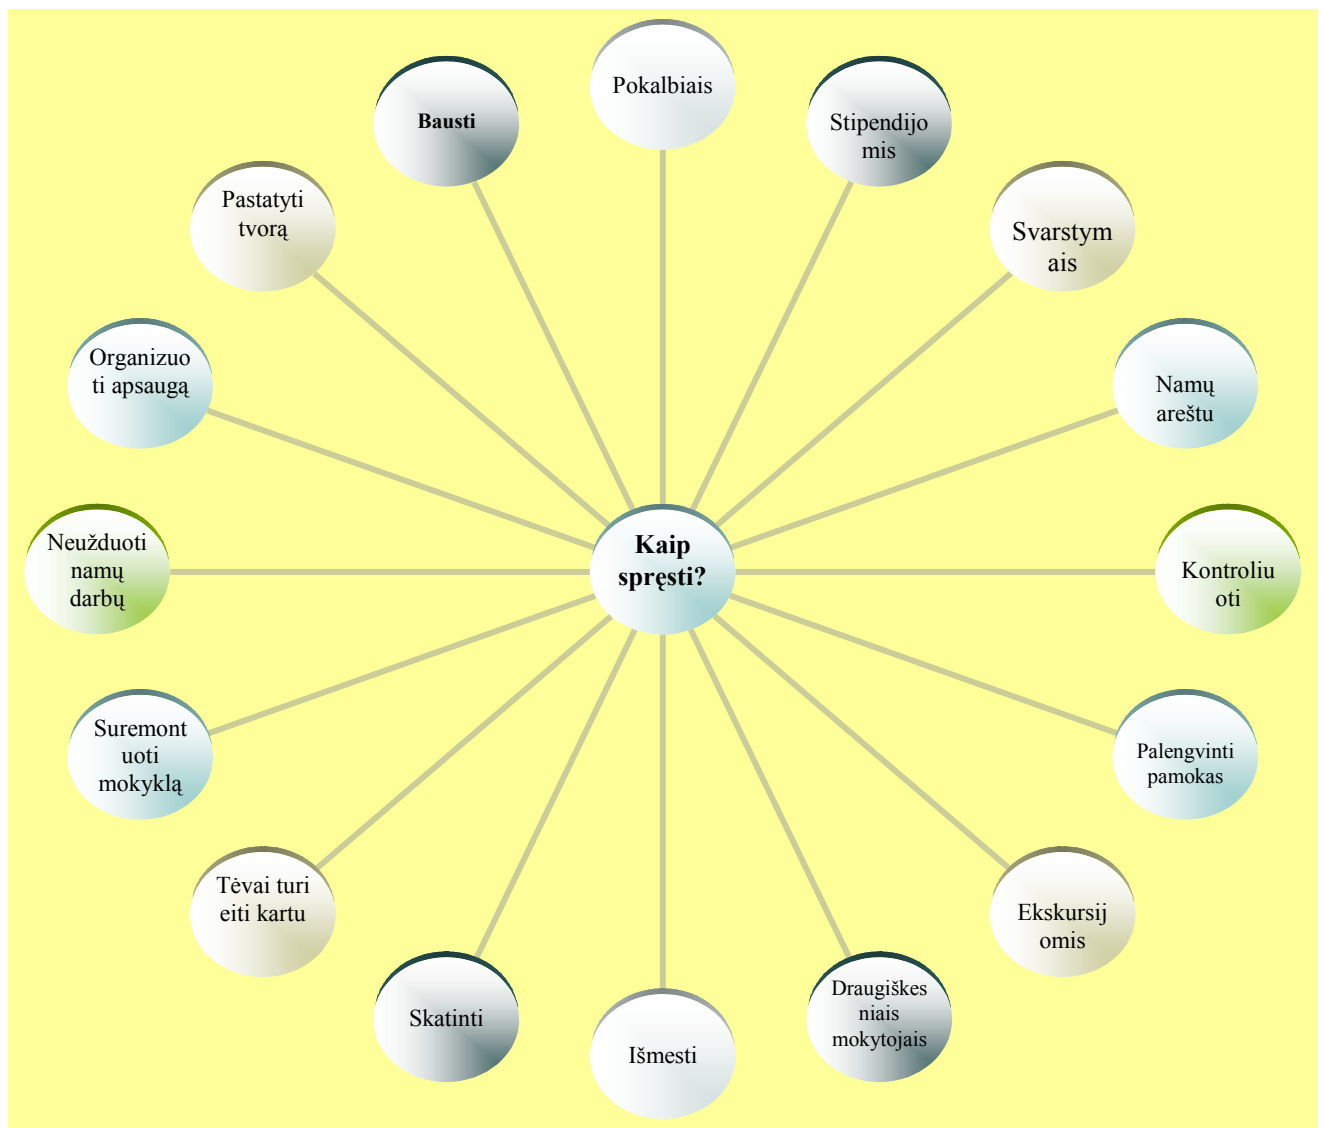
Kaip spręsti?

Pokalbiais

Stipendijomis

Svarstymais

Namų areštu

Kontroliuoti

Palengvinti pamokas

Ekskursijomis

Draugiškesniais mokytojais

Išmesti

Skatinti

Tėvai turi eiti kartu

Suremontuoti mokyklą

Neužduoti namų darbų

Organizuoti apsaugą

Pastatyti tvorą

Bausti